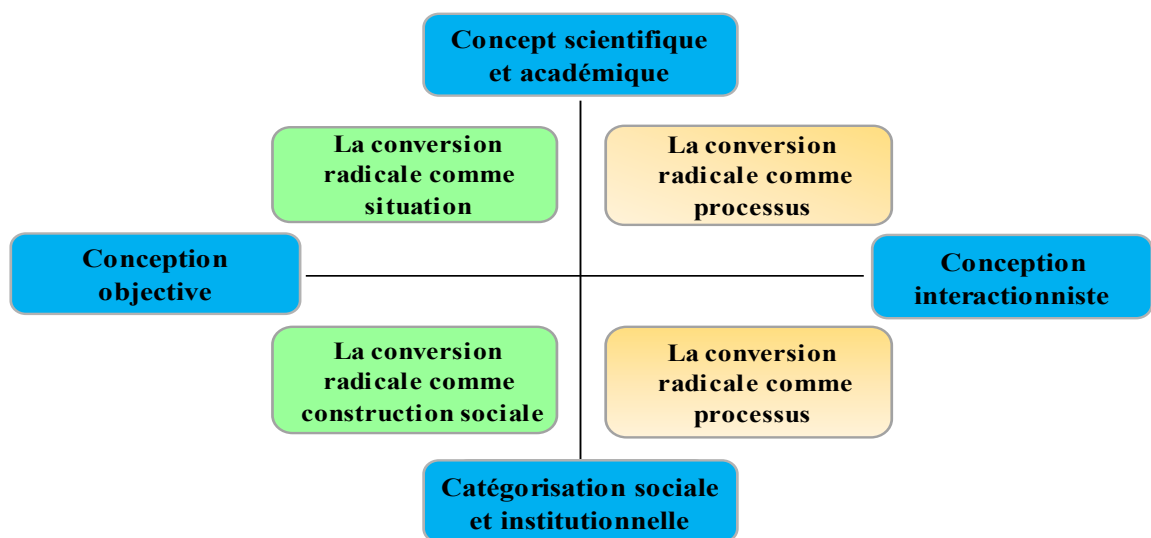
Concept scientifique et académique

La conversion radicale comme situation

La conversion radicale comme processus

Conception objective

Conception interactionniste

La conversion radicale comme construction sociale

La conversion radicale comme processus

Catégorisation sociale et institutionnelle